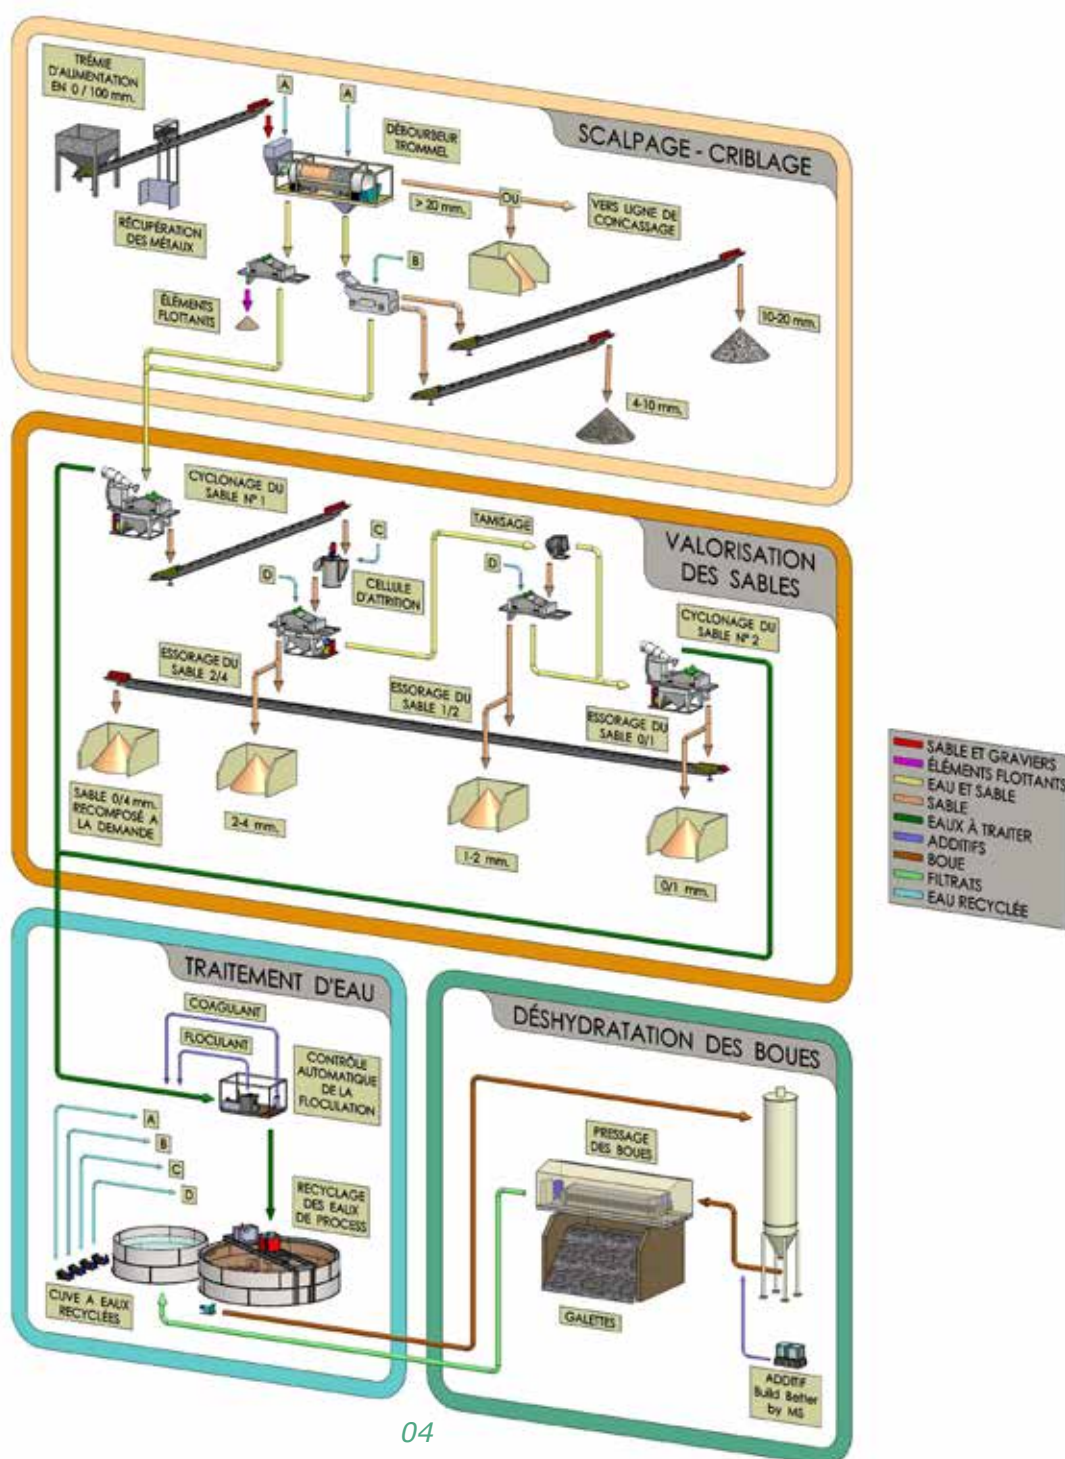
SCALPAGE - CRIBLAGE

TRÉMIE D'ALIMENTATION EN 0 / 100 mm.

A

A

DÉBOURBEUR TROMMEL

RÉCUPÉRATION DES MÉTAUX

> 20 mm.

OU

VERS LIGNE DE CONCASSAGE

B

ÉLÉMENTS FLOTTANTS

10-20 mm.

4-10 mm.

VALORISATION DES SABLES

CYCLONAGE DU SABLE N° 1

C

TAMISAGE

D

CELLULE D'ATTRITION

D

CYCLONAGE DU SABLE N° 2

ESSORAGE DU SABLE 2/4

ESSORAGE DU SABLE 1/2

ESSORAGE DU SABLE 0/1

SABLE 0/4 mm. RECOMPOSÉ A LA DEMANDE

2-4 mm.

1-2 mm.

0/1 mm.

SABLE ET GRAVIERS
ÉLÉMENTS FLOTTANTS
EAU ET SABLE
SABLE
EAUX À TRAITER
ADDITIFS
BOUE
FILTRATS
EAU RECYCLÉE

TRAITEMENT D'EAU

COAGULANT

FLOCULANT

CONTRÔLE AUTOMATIQUE DE LA FLOCULATION

A

B

C

D

RECYCLAGE DES EAUX DE PROCESS

CUVE A EAUX RECYCLÉES

DÉSHYDRATATION DES BOUES

PRESSAGE DES BOUES

GALETTES

ADDITIF Build Better by MS

04